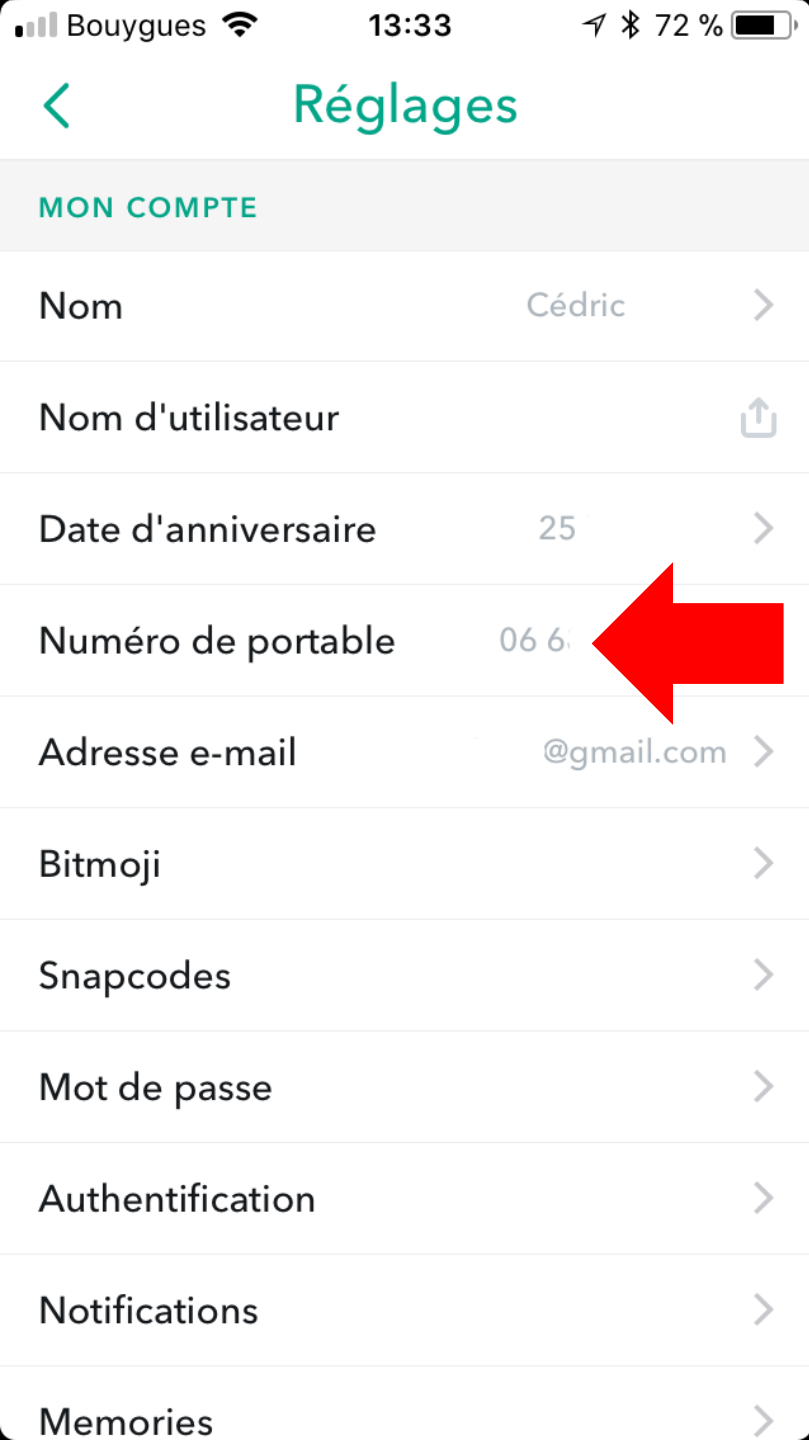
Bouygues 13:33 72 %

Réglages

MON COMPTE

Nom Cédric

Nom d'utilisateur

Date d'anniversaire 25 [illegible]

Numéro de portable 06 6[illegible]

Adresse e-mail @gmail.com

Bitmoji

Snapcodes

Mot de passe

Authentification

Notifications

Memories